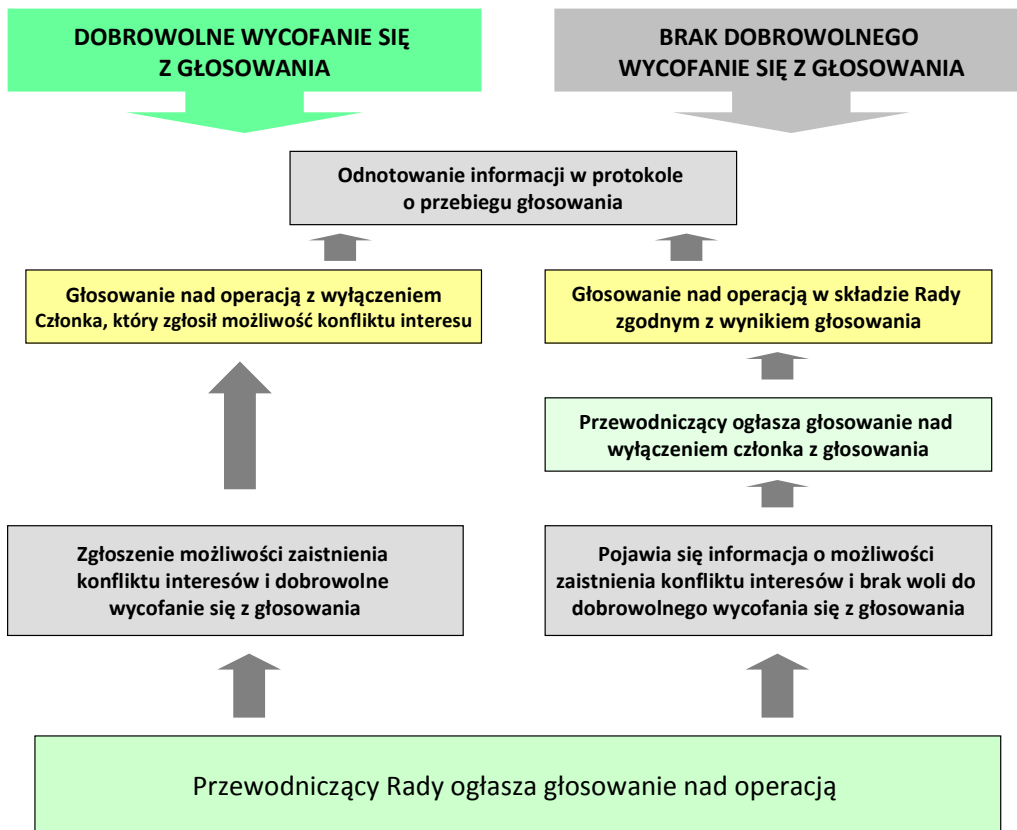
DOBROWOLNE WYCOFANIE SIĘ Z GŁOSOWANIA

BRAK DOBROWOLNEGO WYCOFANIE SIĘ Z GŁOSOWANIA

Odnotowanie informacji w protokole o przebiegu głosowania

Głosowanie nad operacją z wyłączeniem Członka, który zgłosił możliwość konfliktu interesu

Głosowanie nad operacją w składzie Rady zgodnym z wynikiem głosowania

Przewodniczący ogłasza głosowanie nad wyłączeniem członka z głosowania

Zgłoszenie możliwości zaistnienia konfliktu interesów i dobrowolne wycofanie się z głosowania

Pojawia się informacja o możliwości zaistnienia konfliktu interesów i brak woli do dobrowolnego wycofania się z głosowania

Przewodniczący Rady ogłasza głosowanie nad operacją